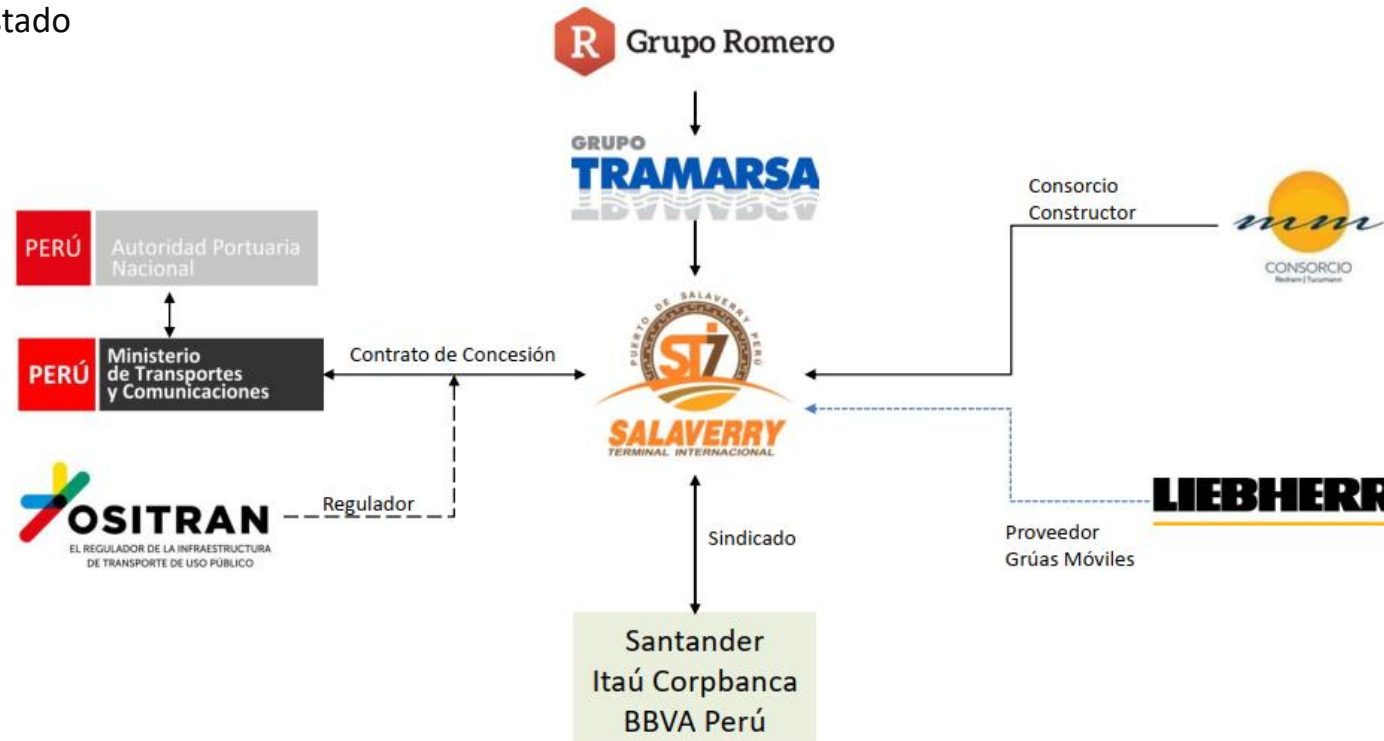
tado

R Grupo Romero

GRUPO
TRAMARSA

PERÚ Autoridad Portuaria Nacional

PERÚ Ministerio de Transportes y Comunicaciones

Contrato de Concesión

PUERTO DE SALAVERRY PERÚ
STI
SALAVERRY
TERMINAL INTERNACIONAL

Consorcio
Constructor

mm
CONSORCIO
Redram | Tucumann

OSITRAN
EL REGULADOR DE LA INFRAESTRUCTURA DE TRANSPORTE DE USO PÚBLICO

Regulador

Sindicado

LIEBHERR

Proveedor
Grúas Móviles

Santander
Itaú Corpbanca
BBVA Perú